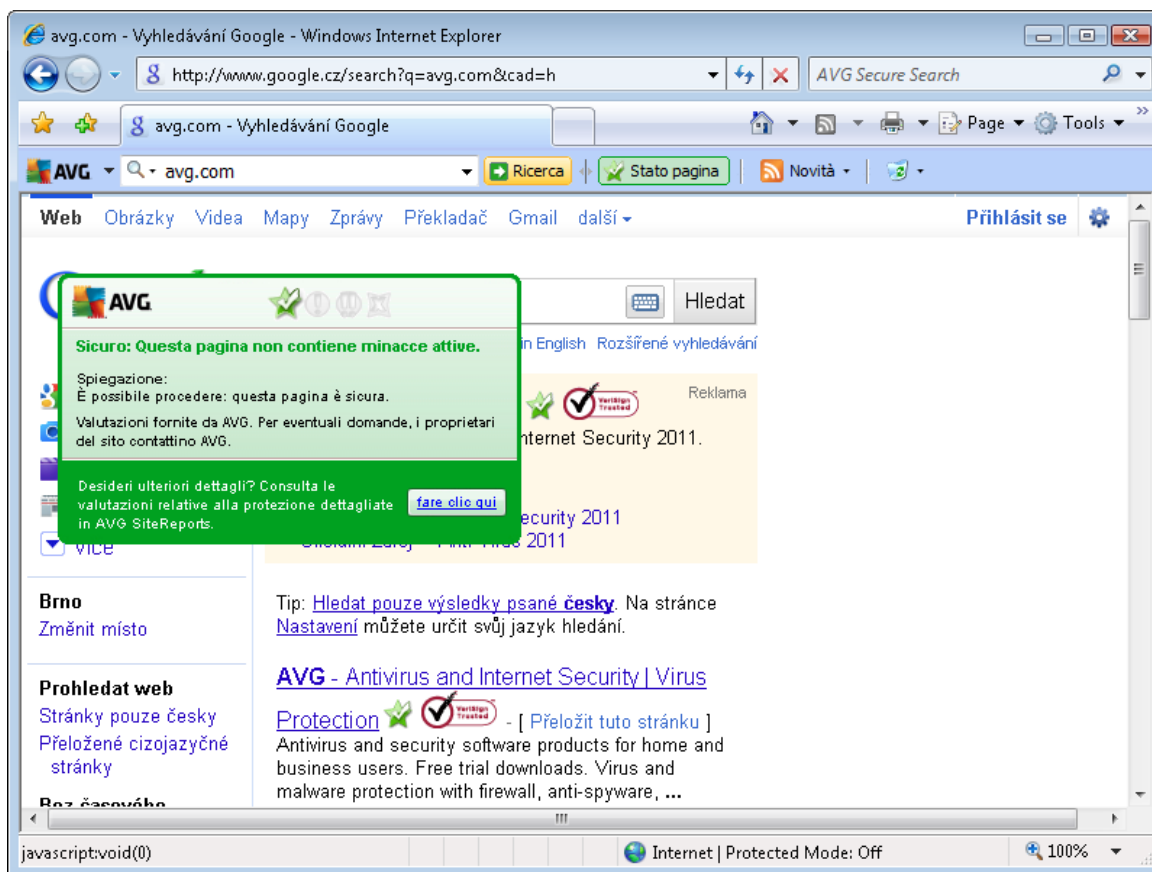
avg.com - Vyhledávání Google - Windows Internet Explorer

http://www.google.cz/search?q=avg.com&cad=h

AVG Secure Search

avg.com - Vyhledávání Google

Page ▾ Tools ▾

AVG ▾ avg.com ▾ Ricerca Stato pagina Novità ▾

Web Obrázky Videa Mapy Zprávy Překladač Gmail další ▾

Přihlásit se

AVG

Sicuro: Questa pagina non contiene minacce attive.

Spiegazione:
È possibile procedere: questa pagina è sicura.

Valutazioni fornite da AVG. Per eventuali domande, i proprietari del sito contattino AVG.

Desideri ulteriori dettagli? Consulta le valutazioni relative alla protezione dettagliate in AVG SiteReports.

fare clic qui

Hledat

in English Rozšířené vyhledávání

Reklama

nternet Security 2011.

ecurity 2011

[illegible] Virus 2011

Více

Brno
Změnit místo

Prohledat web
Stránky pouze česky
Přeložené cizojazyčné stránky

Bez časového

Tip: Hledat pouze výsledky psané česky. Na stránce Nastavení můžete určit svůj jazyk hledání.

AVG - Antivirus and Internet Security | Virus Protection - [ Přeložit tuto stránku ]
Antivirus and security software products for home and business users. Free trial downloads. Virus and malware protection with firewall, anti-spyware, ...

javascript:void(0)

Internet | Protected Mode: Off

100%